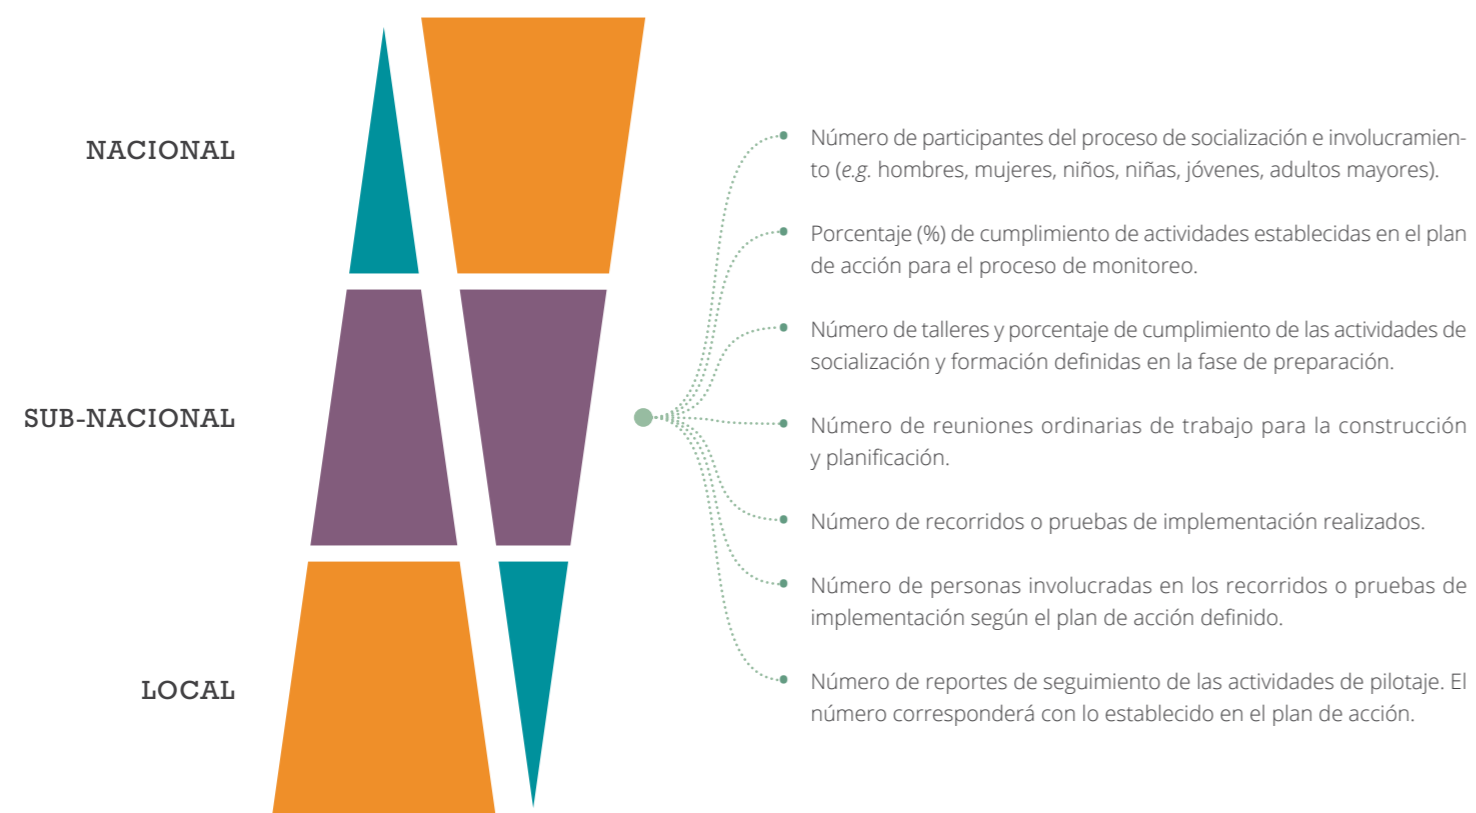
NACIONAL

SUB-NACIONAL

LOCAL

Número de participantes del proceso de socialización e involucramiento (e.g. hombres, mujeres, niños, niñas, jóvenes, adultos mayores).

Porcentaje (%) de cumplimiento de actividades establecidas en el plan de acción para el proceso de monitoreo.

Número de talleres y porcentaje de cumplimiento de las actividades de socialización y formación definidas en la fase de preparación.

Número de reuniones ordinarias de trabajo para la construcción y planificación.

Número de recorridos o pruebas de implementación realizados.

Número de personas involucradas en los recorridos o pruebas de implementación según el plan de acción definido.

Número de reportes de seguimiento de las actividades de pilotaje. El número corresponderá con lo establecido en el plan de acción.